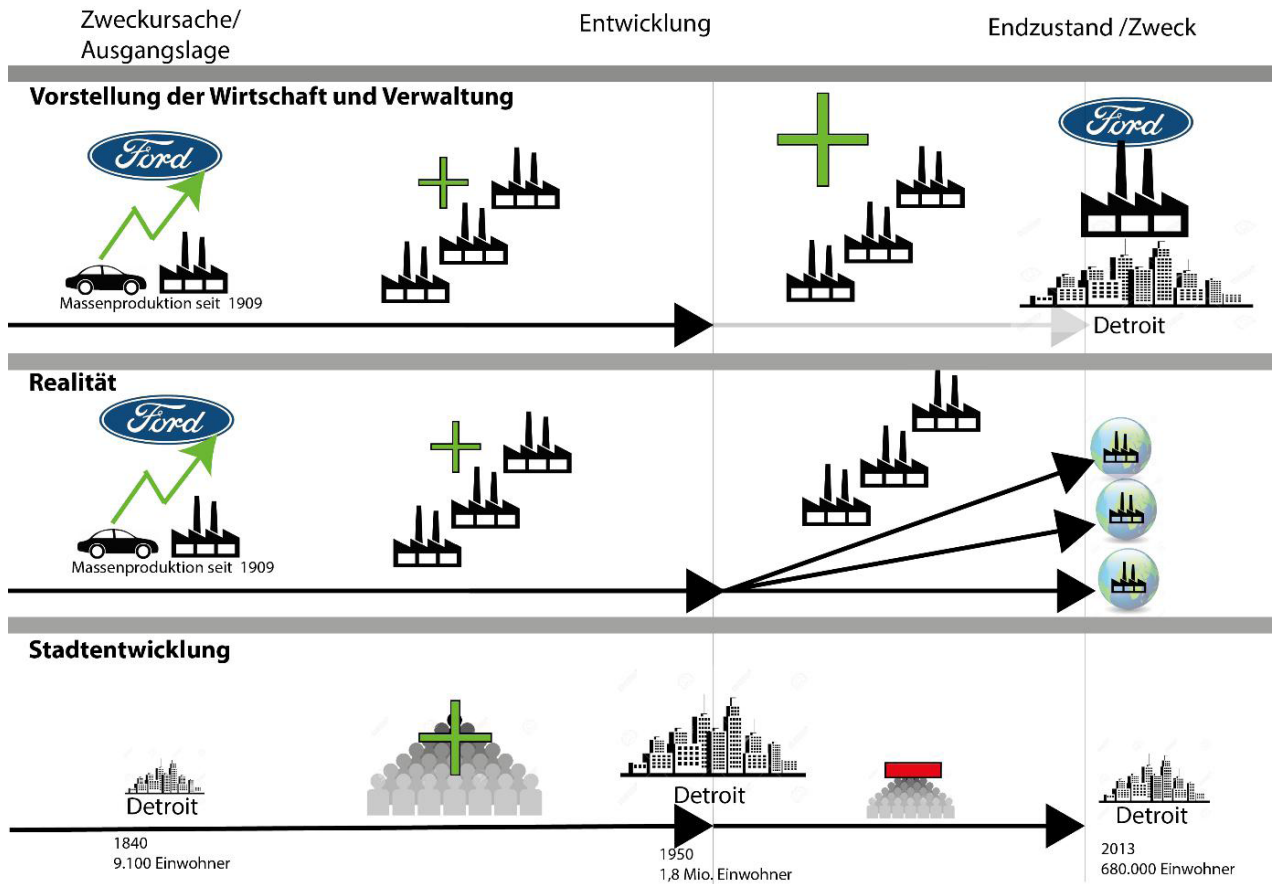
Zweckursache/
Ausgangslage

Entwicklung

Endzustand /Zweck

Vorstellung der Wirtschaft und Verwaltung

Ford

Massenproduktion seit 1909

Ford

Detroit

Realität

Ford

Massenproduktion seit 1909

Stadtentwicklung

Detroit

1840
9.100 Einwohner

Detroit

1950
1,8 Mio. Einwohner

Detroit

2013
680.000 Einwohner